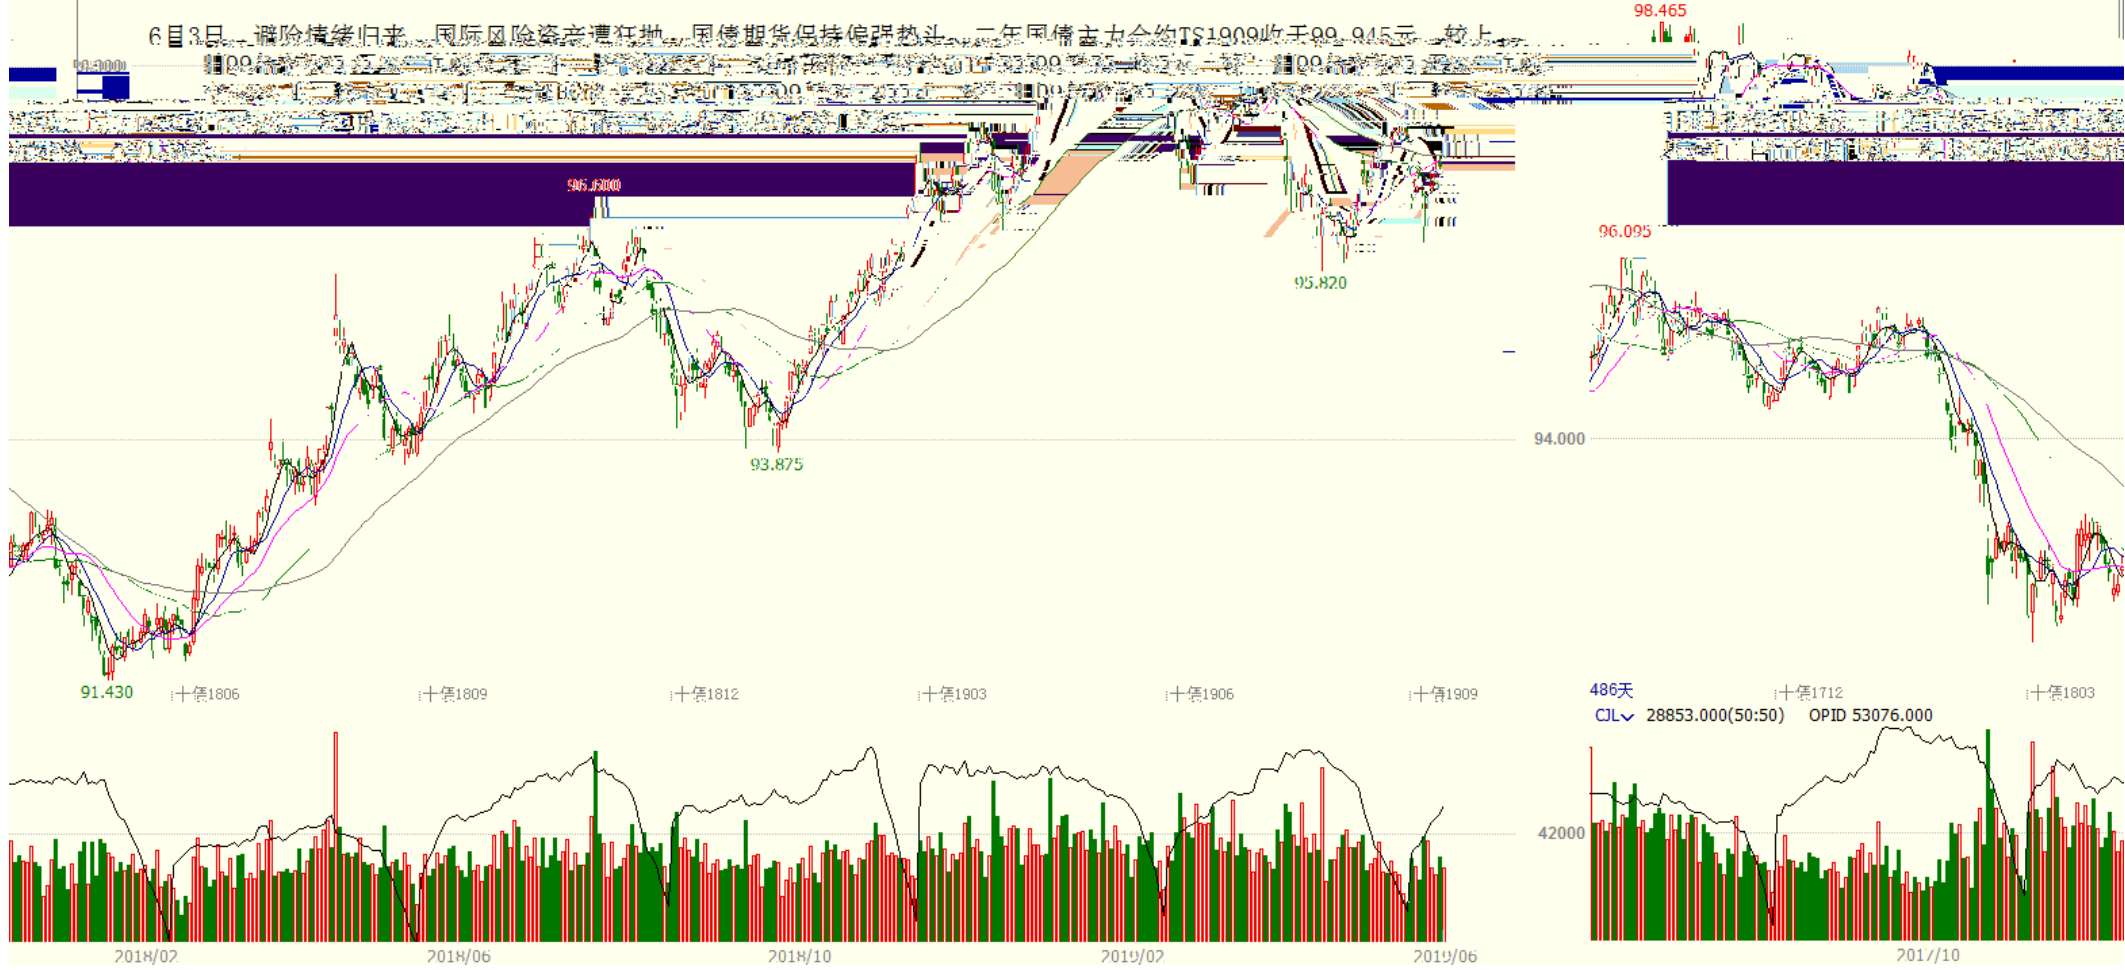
6月3日，避险情绪归来，国际风险资产遭狂抛，国债期货保持偏强势头，二年国债主力合约TS1909收于99.945元，较上

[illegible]

98.465

96.6000

96.095

95.820

93.875

94.000

91.430

十债1806

十债1809

十债1812

十债1903

十债1906

十债1909

486天

十债1712

十债1803

CJL 28853.000(50:50) OPID 53076.000

42000

2018/02

2018/06

2018/10

2019/02

2019/06

2017/10